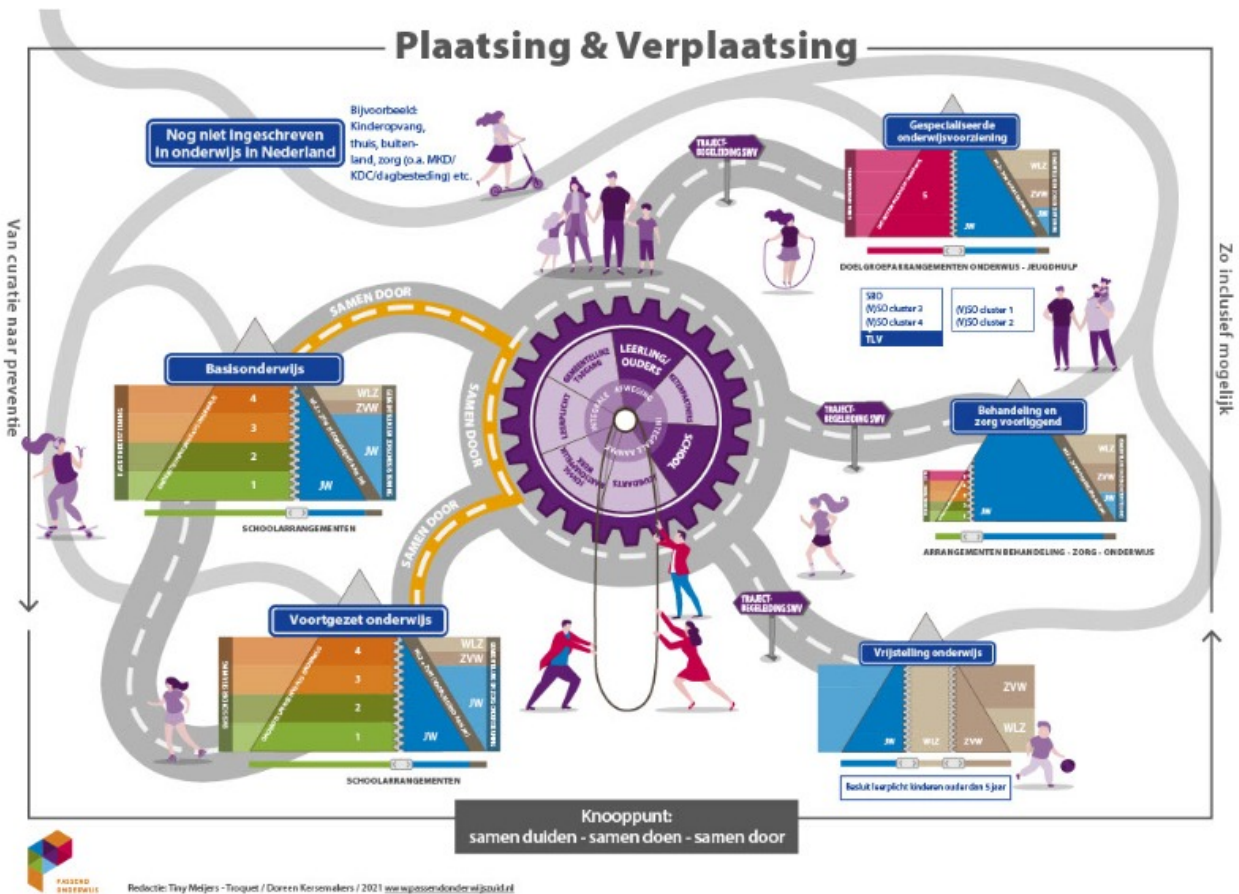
Plaatsing & Verplaatsing

Nog niet ingeschreven in onderwijs in Nederland

Bijvoorbeeld: Kinderopvang, thuis, buitenland, zorg (o.a. MKD/KDC/dagbesteding) etc.

Van curatie naar preventie

Zo inclusief mogelijk

TRAJECT-BEGELEIDING SWV

Gespecialiseerde onderwijsvoorziening

S

WLZ

ZVW

JW

DOELGROEPARRANGEMENTEN ONDERWIJS - JEUGDHULP

SBO
(V)SO cluster 3
(V)SO cluster 4
TLV

(V)SO cluster 1
(V)SO cluster 2

SAMEN DOOR

Basisonderwijs

4
3
2
1

WLZ
ZVW
JW
JW

SCHOOLARRANGEMENTEN

LEERLING/ OUDERS

SCHOOL

AFWEGING

INTEGRALE

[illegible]

TRAJECT-BEGELEIDING SWV

Behandeling en zorg voorliggend

ZVW

JW

ARRANGEMENTEN BEHANDELING - ZORG - ONDERWIJS

SAMEN DOOR

SAMEN DOOR

Voortgezet onderwijs

4
3
2
1

WLZ
ZVW
JW
JW

SCHOOLARRANGEMENTEN

TRAJECT-BEGELEIDING SWV

Vrijstelling onderwijs

ZVW
WLZ
JW
WLZ
ZVW

Besluit leerplicht kinderen ouder dan 5 jaar

Knooppunt:
samen duiden - samen doen - samen door

PASSEND ONDERWIJS

Redactie: Tiny Meijers - Troquet / Doreen Kersemakers / 2021 www.passendonderwijszuid.nl